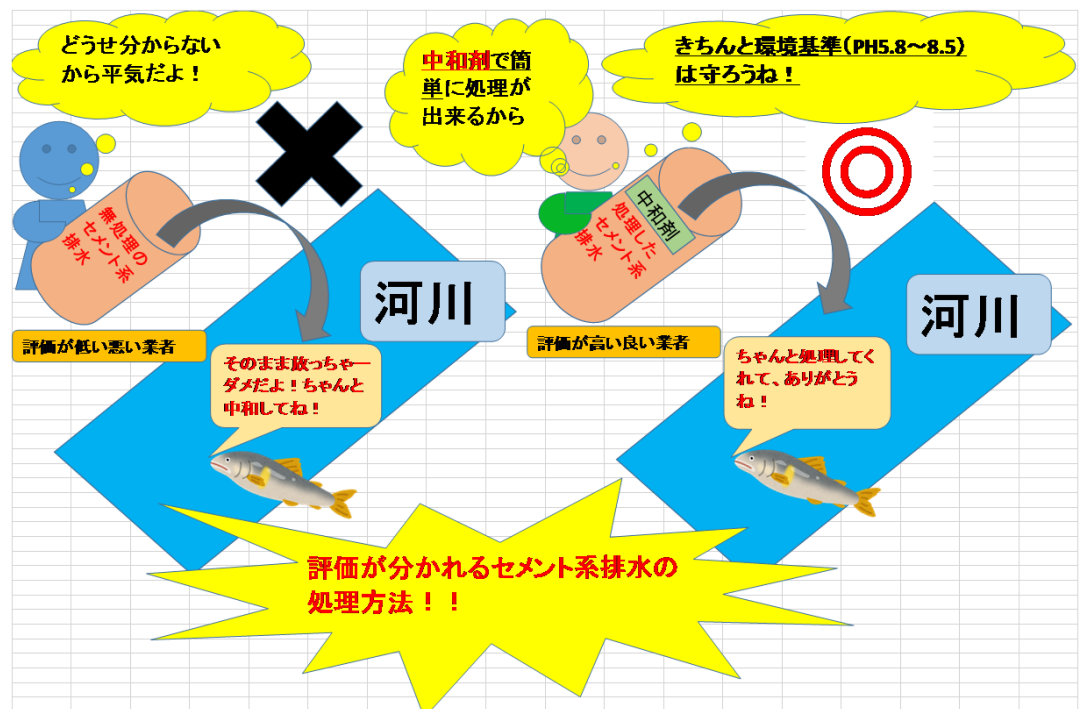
どうせ分からないから平気だよ！

無処理のセメント系排水

評価が低い悪い業者

河川

そのまま放っちゃーダメだよ！ちゃんと中和してね！

中和剤で簡単に処理が出来るから

中和剤

処理したセメント系排水

評価が高い良い業者

きちんと環境基準（PH5.8～8.5）は守ろうね！

河川

ちゃんと処理してくれて、ありがとうね！

評価が分かれるセメント系排水の処理方法！！